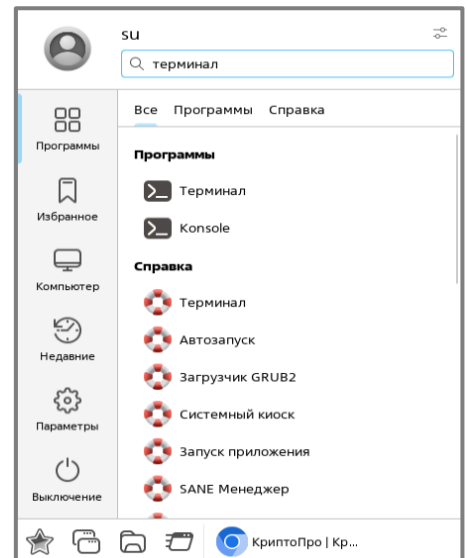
su

терминал

Программы

Избранное

Компьютер

Недавние

Параметры

Выключение

Все Программы Справка

Программы

Терминал

Konsole

Справка

Терминал

Автозапуск

Загрузчик GRUB2

Системный киоск

Запуск приложения

SANE Менеджер

КриптоПро | Кр...